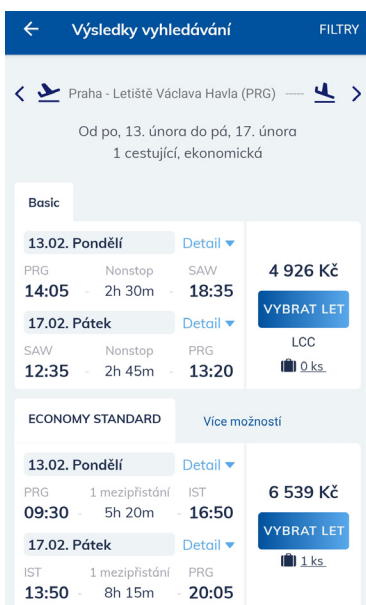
Výsledky vyhledávání FILTRY

Praha - Letiště Václava Havla (PRG) ----

Od po, 13. února do pá, 17. února
1 cestující, ekonomická

Basic

13.02. Pondělí Detail
PRG Nonstop SAW
14:05 - 2h 30m - 18:35

4 926 Kč
VYBRAT LET
LCC
0 ks

17.02. Pátek Detail
SAW Nonstop PRG
12:35 - 2h 45m - 13:20

ECONOMY STANDARD Více možností

13.02. Pondělí Detail
PRG 1 mezipřistání IST
09:30 - 5h 20m - 16:50

6 539 Kč
VYBRAT LET
1 ks

17.02. Pátek Detail
IST 1 mezipřistání PRG
13:50 - 8h 15m - 20:05